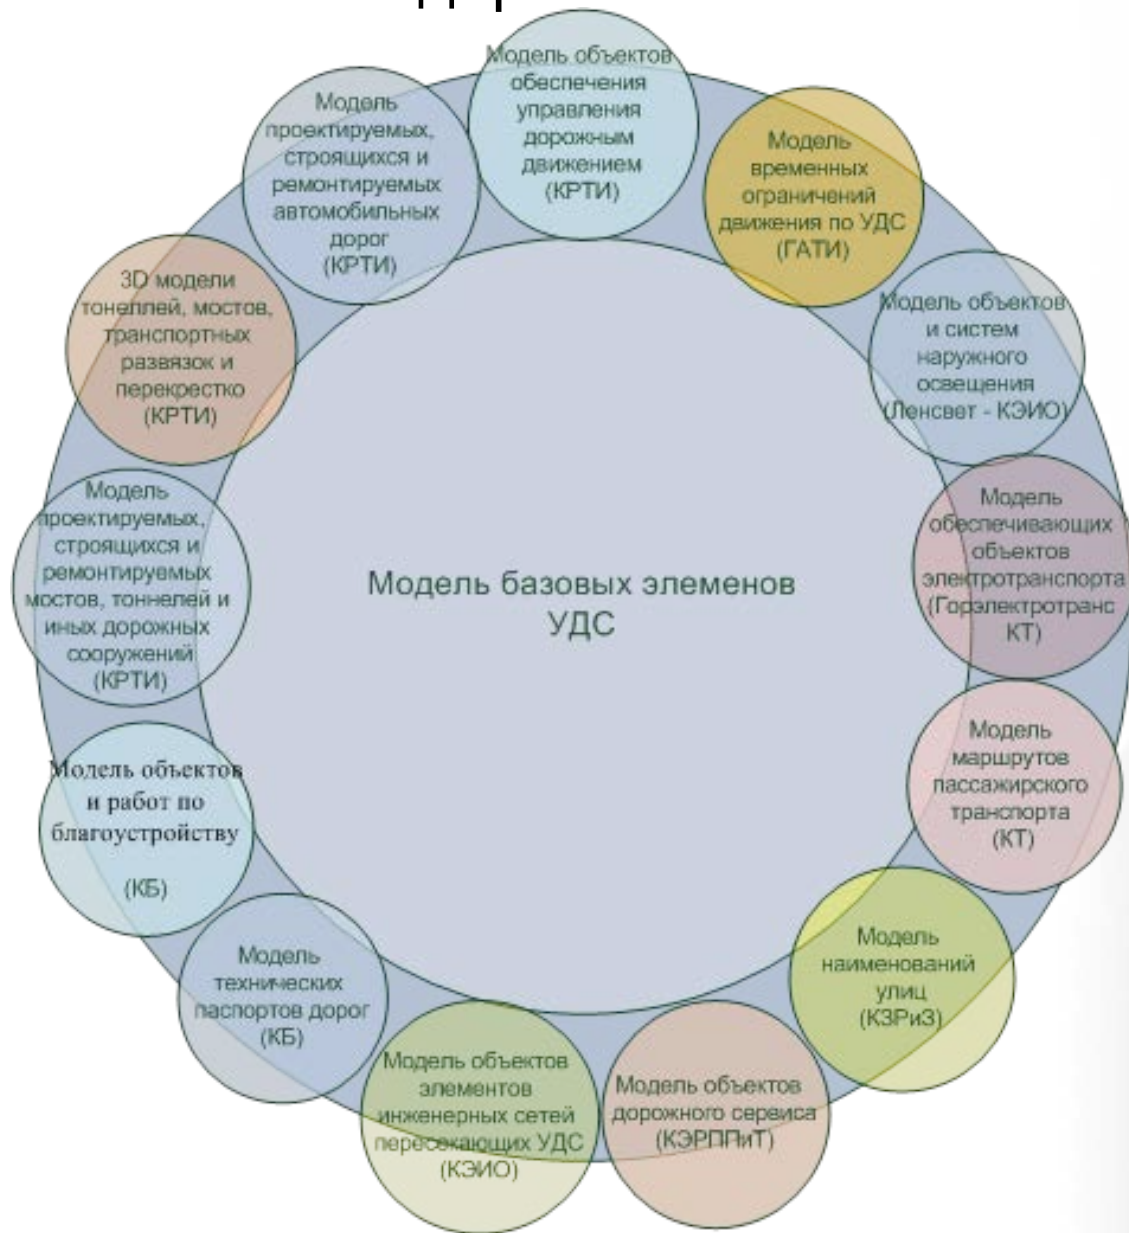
Модель объектов обеспечения управления дорожным движением (КРТИ)

Модель временных ограничений движения по УДС (ГАТИ)

Модель объектов и систем наружного освещения (Ленсвет - КЭИО)

Модель обеспечивающих объектов электротранспорта (Горэлектротранс КТ)

Модель маршрутов пассажирского транспорта (КТ)

Модель наименований улиц (КЗРиЗ)

Модель объектов дорожного сервиса (КЭРППиТ)

Модель объектов элементов инженерных сетей пересекающих УДС (КЭИО)

Модель технических паспортов дорог (КБ)

Модель объектов и работ по благоустройству

(КБ)

Модель проектируемых, строящихся и ремонтируемых мостов, тоннелей и иных дорожных сооружений (КРТИ)

3D модели тонеллей, мостов, транспортных развязок и перекрестко (КРТИ)

Модель проектируемых, строящихся и ремонтируемых автомобильных дорог (КРТИ)

Модель базовых элеменов УДС